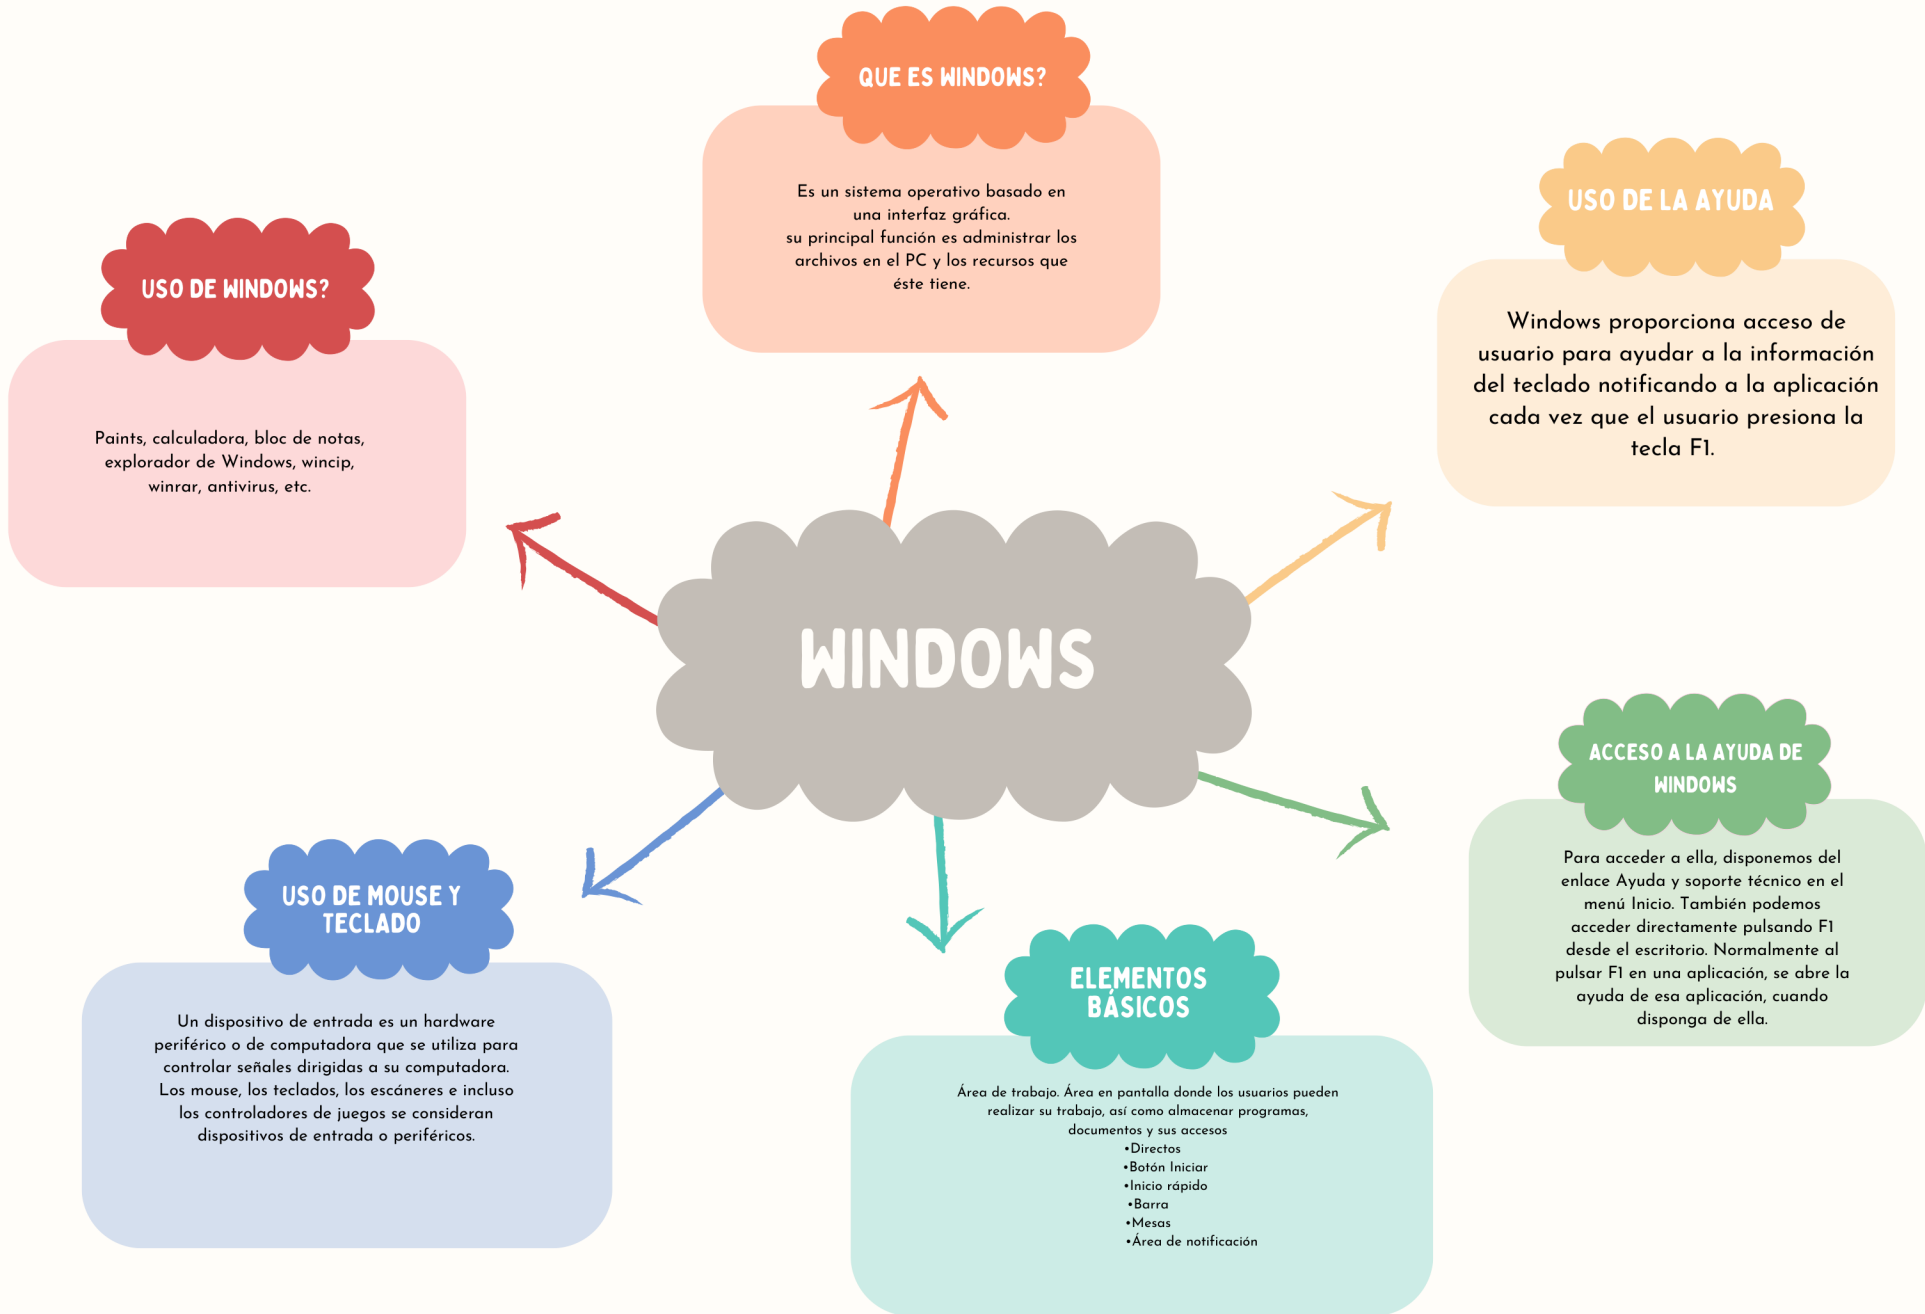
QUE ES WINDOWS?

Es un sistema operativo basado en una interfaz gráfica.
su principal función es administrar los archivos en el PC y los recursos que éste tiene.

USO DE WINDOWS?

Paints, calculadora, bloc de notas, explorador de Windows, wincip, winrar, antivirus, etc.

USO DE LA AYUDA

Windows proporciona acceso de usuario para ayudar a la información del teclado notificando a la aplicación cada vez que el usuario presiona la tecla F1.

WINDOWS

ACCESO A LA AYUDA DE WINDOWS

Para acceder a ella, disponemos del enlace Ayuda y soporte técnico en el menú Inicio. También podemos acceder directamente pulsando F1 desde el escritorio. Normalmente al pulsar F1 en una aplicación, se abre la ayuda de esa aplicación, cuando disponga de ella.

USO DE MOUSE Y TECLADO

Un dispositivo de entrada es un hardware periférico o de computadora que se utiliza para controlar señales dirigidas a su computadora. Los mouse, los teclados, los escáneres e incluso los controladores de juegos se consideran dispositivos de entrada o periféricos.

ELEMENTOS BÁSICOS

Área de trabajo. Área en pantalla donde los usuarios pueden realizar su trabajo, así como almacenar programas, documentos y sus accesos
•Directos
•Botón Iniciar
•Inicio rápido
•Barra
•Mesas
•Área de notificación